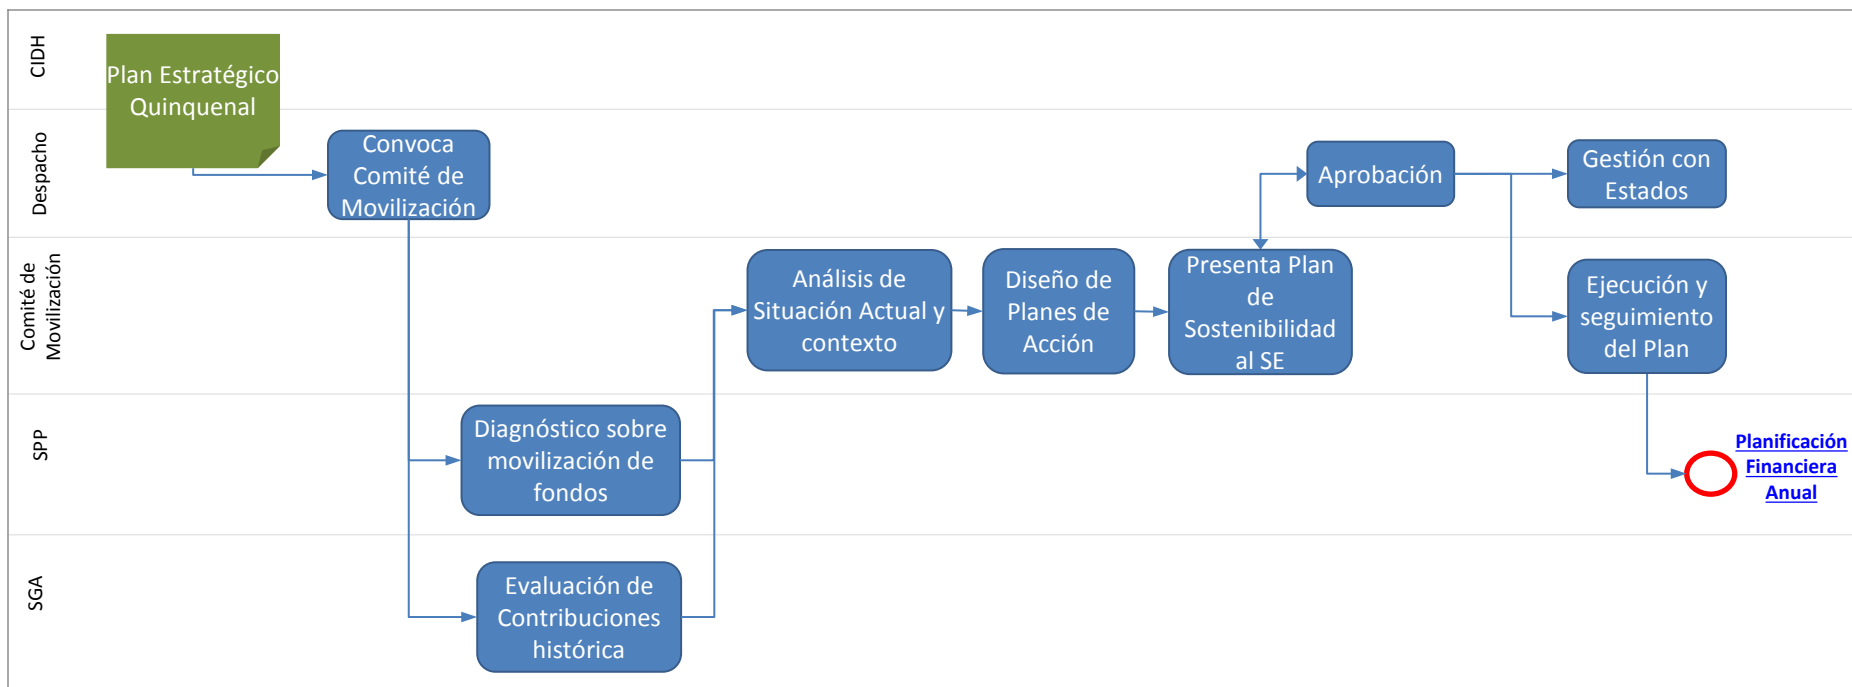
CIDH

Plan Estratégico Quinquenal

Despacho

Convoca Comité de Movilización

Aprobación

Gestión con Estados

Comité de Movilización

Análisis de Situación Actual y contexto

Diseño de Planes de Acción

Presenta Plan de Sostenibilidad al SE

Ejecución y seguimiento del Plan

SPP

Diagnóstico sobre movilización de fondos

Planificación Financiera Anual

SGA

Evaluación de Contribuciones histórica